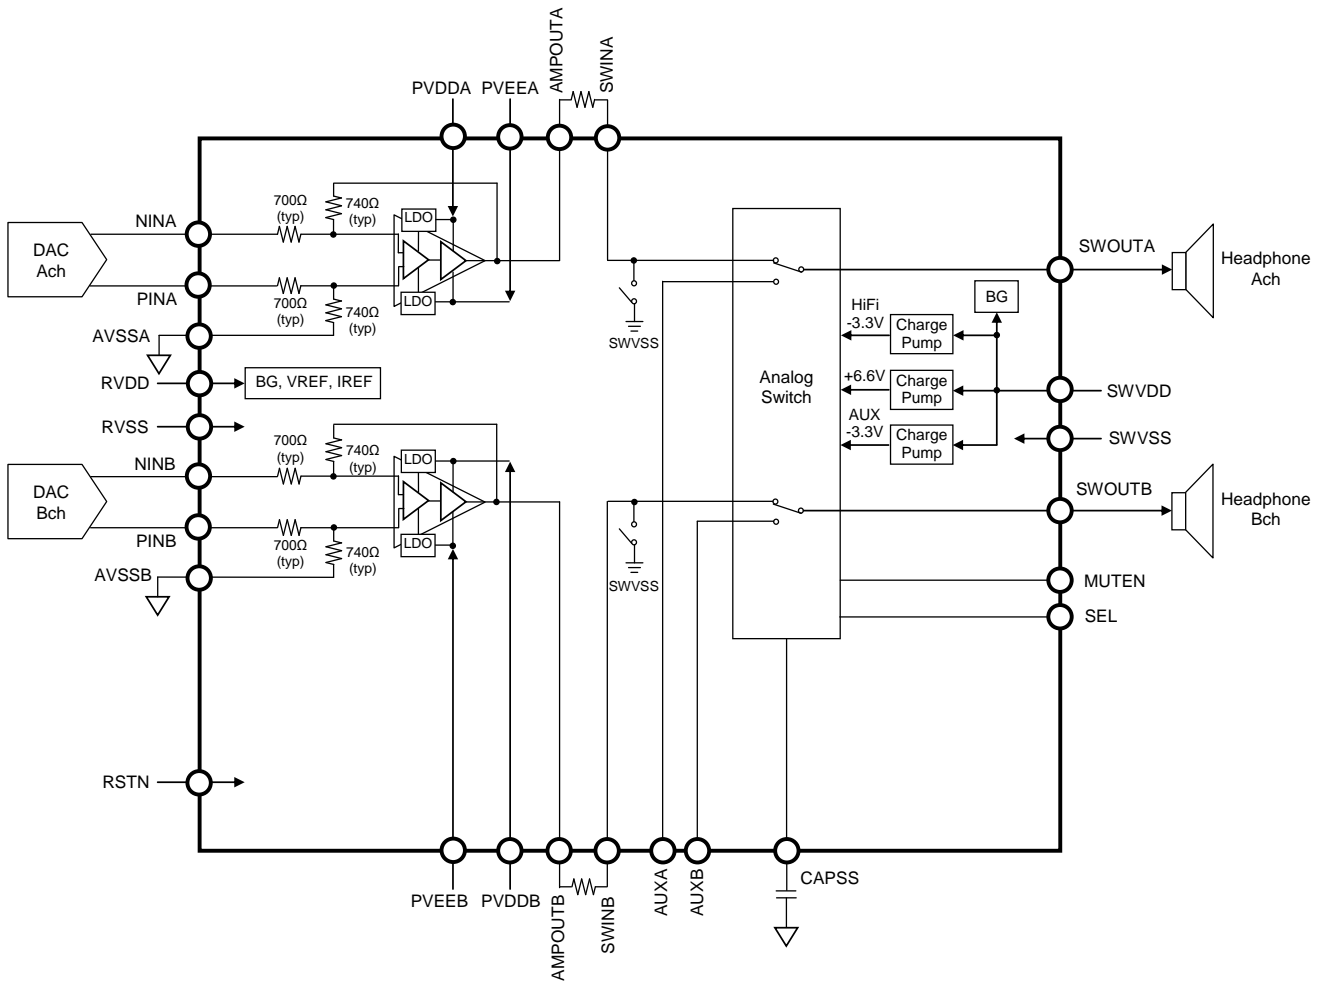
PVDDA PVEEA AMPOUTA SWINA

DAC Ach
NINA
700Ω (typ)
740Ω (typ)
LDO
PINA
700Ω (typ)
740Ω (typ)
LDO
AVSSA
RVDD
BG, VREF, IREF
RVSS
700Ω (typ)
740Ω (typ)
LDO
DAC Bch
NINB
PINB
700Ω (typ)
740Ω (typ)
LDO
AVSSB

SWVSS
SWVSS

Analog Switch

HiFi -3.3V
Charge Pump
BG
+6.6V
Charge Pump
AUX -3.3V
Charge Pump

SWOUTA
Headphone Ach
SWVDD
SWVSS
SWOUTB
Headphone Bch
MUTEN
SEL

RSTN

PVEEB PVDDB AMPOUTB SWINB AUXA AUXB CAPSS